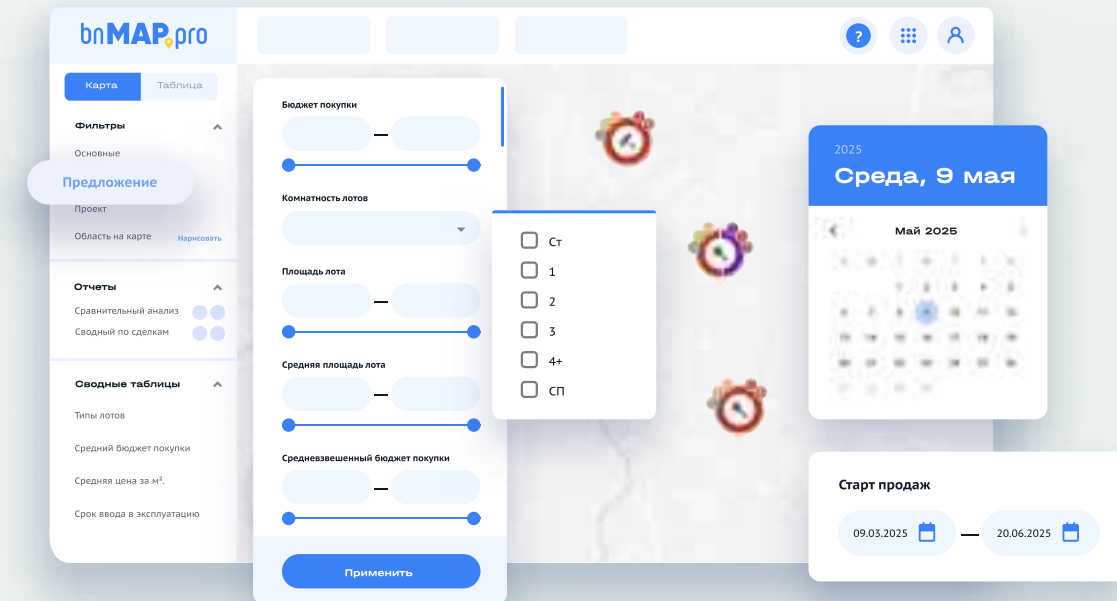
bnMAP.pro

Карта
Таблица

Фильтры
Основные
Предложение
Проект
Область на карте
Нарисовать

Отчеты
Сравнительный анализ
Сводный по сделкам

Сводные таблицы
Типы лотов
Средний бюджет покупки
Средняя цена за м².
Срок ввода в эксплуатацию

Бюджет покупки
Комнатность лотов
Площадь лота
Средняя площадь лота
Средневзвешенный бюджет покупки
Применить

Ст
1
2
3
4+
СП

2025
Среда, 9 мая
Май 2025

Старт продаж
09.03.2025
20.06.2025